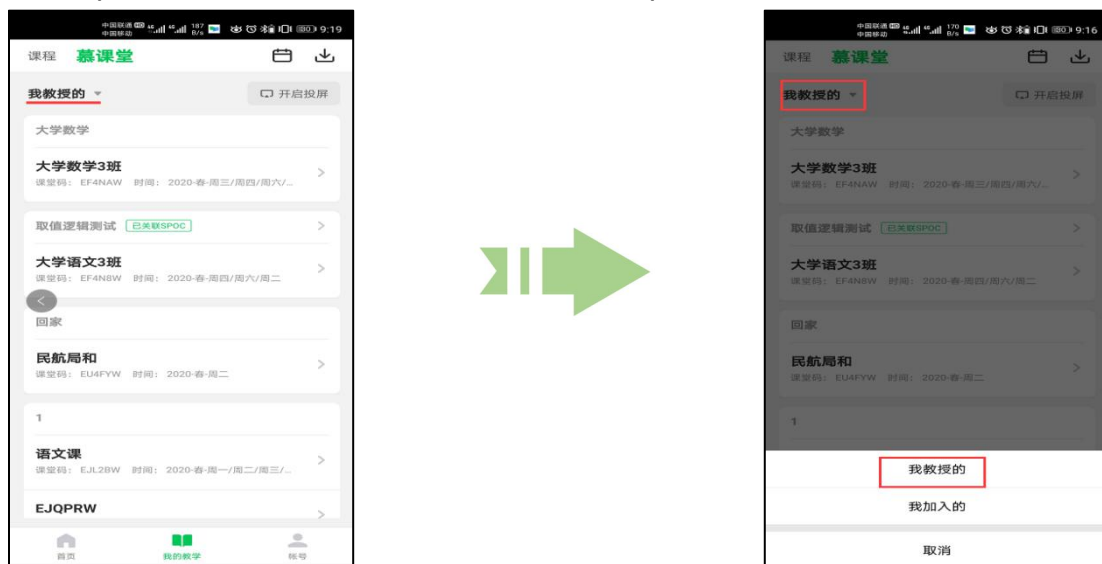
中国联通 中国移动 9:19

课程 慕课堂

我教授的

开启投屏

大学数学

大学数学3班

课堂码：EF4NAW 时间：2020-春-周三/周四/周六/...

取值逻辑测试 已关联SPOC

大学语文3班

课堂码：EF4N8W 时间：2020-春-周四/周六/周二

回家

民航局和

课堂码：EU4FYW 时间：2020-春-周二

1

语文课

课堂码：EJL2BW 时间：2020-春-周一/周二/周三/...

EJQPRW

首页 我的教学 帐号

中国联通 中国移动 9:16

课程 慕课堂

我教授的

开启投屏

大学数学

大学数学3班

课堂码：EF4NAW 时间：2020-春-周三/周四/周六/...

取值逻辑测试 已关联SPOC

大学语文3班

课堂码：EF4N8W 时间：2020-春-周四/周六/周二

回家

民航局和

课堂码：EU4FYW 时间：2020-春-周二

1

我教授的

我加入的

取消